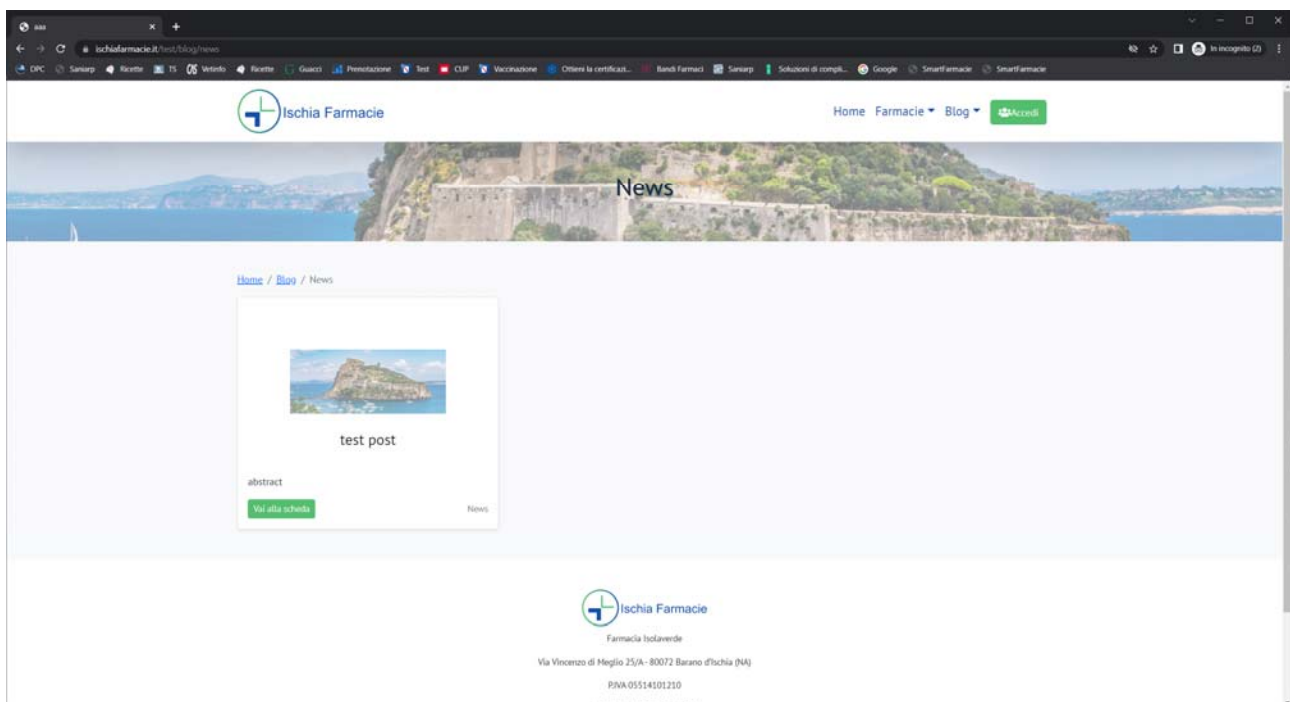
aaa

ischiafarmacie.it/test/blog/news

In incognito (2)

DPC Saniarp Ricette TS Vetinfo Ricette Guacci Prenotazione Test CUP Vaccinazione Ottieni la certificazi... Bandi Farmaci Saniarp Soluzioni di compli... Google SmartFarmacie SmartFarmacie

Ischia Farmacie

Home Farmacie Blog Accedi

News

Home / Blog / News

test post

abstract

Vai alla scheda

News

Ischia Farmacie

Farmacia Isolaverde

Via Vincenzo di Meglio 25/A - 80072 Barano d'Ischia (NA)

P.IVA 05514101210